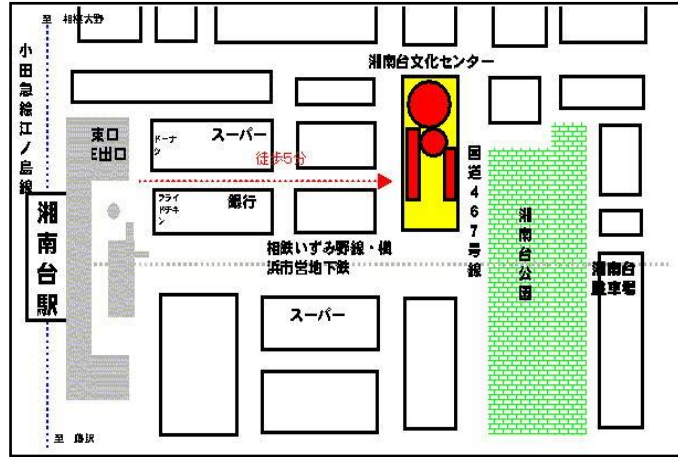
至 相模大野

小田急線江ノ島線

湘南台文化センター

東口
E出口

ドーナツ

スーパー

徒歩5分

国道467号線

湘南台駅

フライドチキン

銀行

湘南台公園

相鉄いずみ野線・横浜市営地下鉄

湘南台駐車場

スーパー

至 藤沢